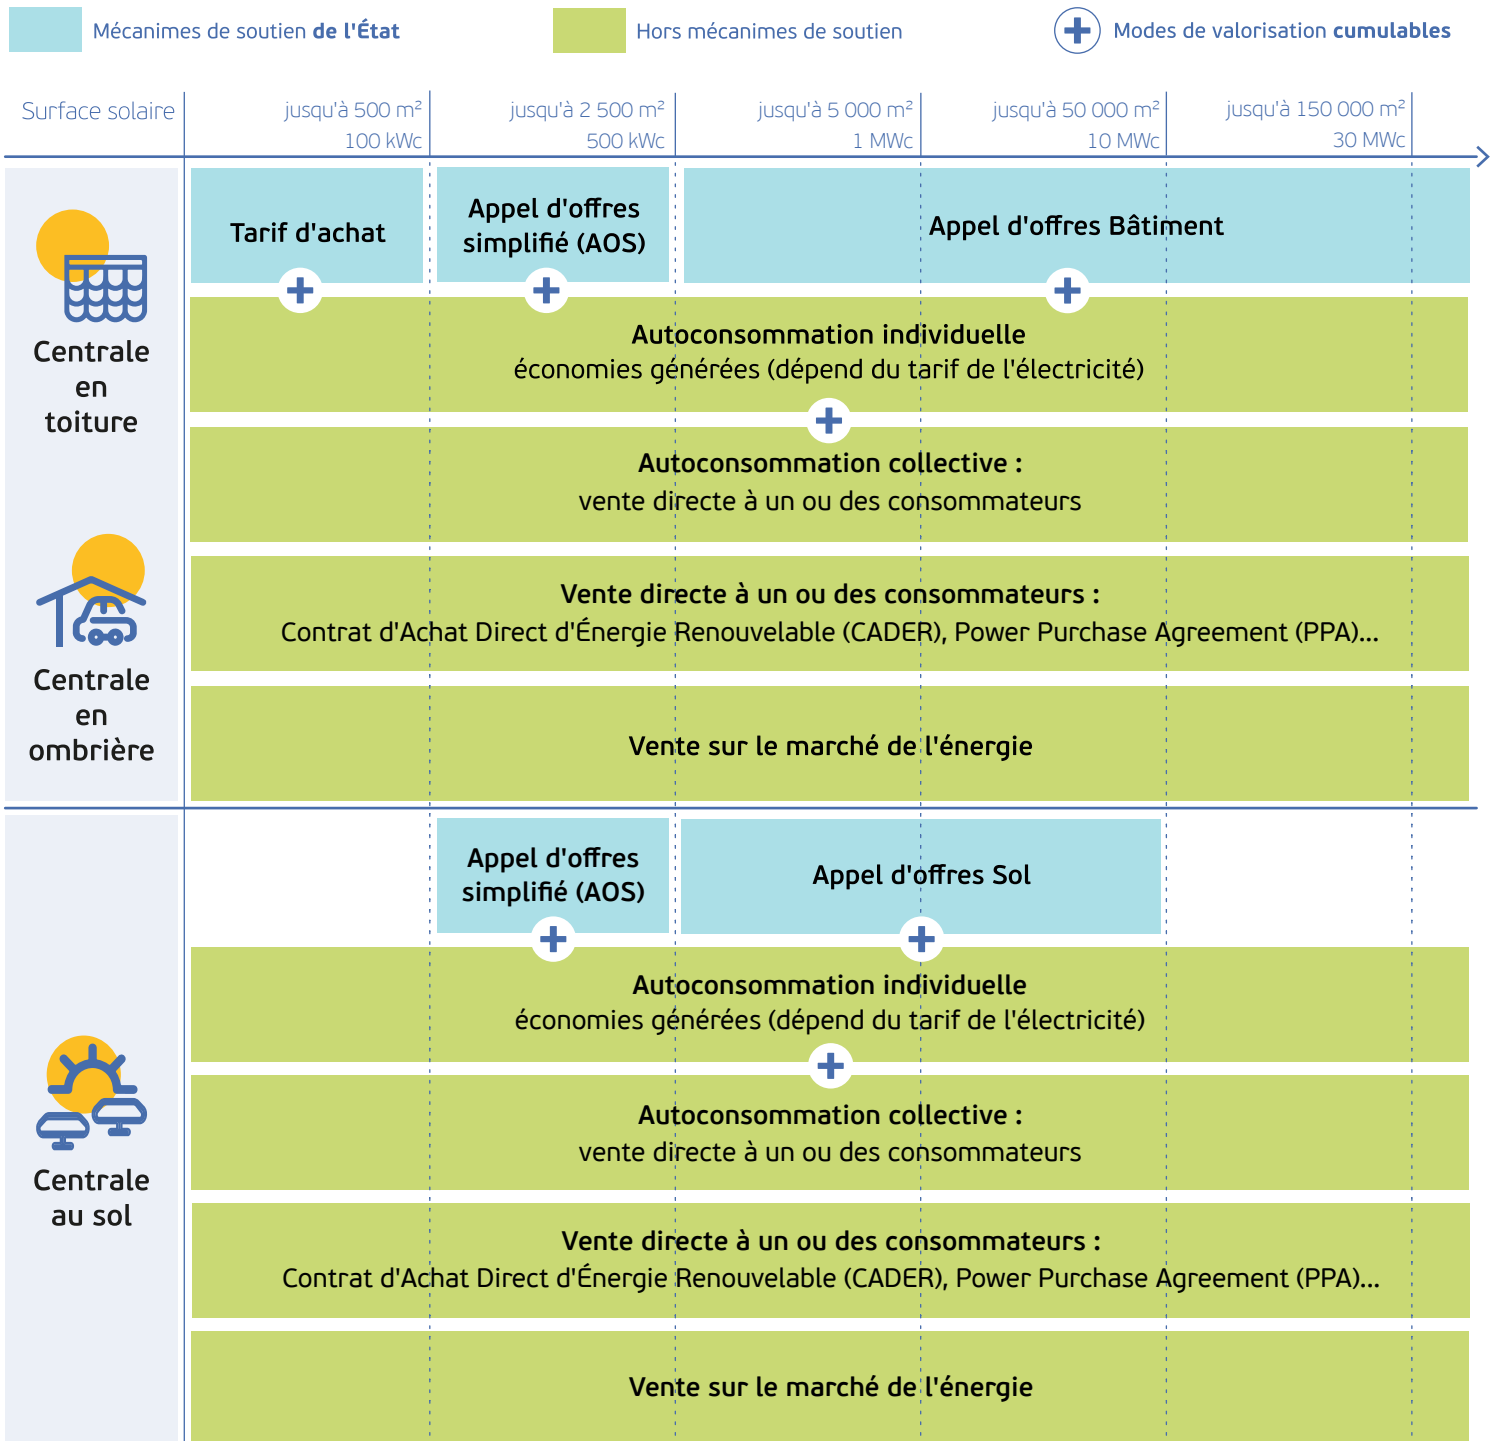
Mécanimes de soutien **de l'État** Hors mécanimes de soutien Modes de valorisation **cumulables**

Surface solaire

jusqu'à 500 m² 100 kWc

jusqu'à 2 500 m² 500 kWc

jusqu'à 5 000 m² 1 MWc

jusqu'à 50 000 m² 10 MWc

jusqu'à 150 000 m² 30 MWc

Centrale en toiture

Centrale en ombrière

Tarif d'achat

Appel d'offres simplifié (AOS)

Appel d'offres Bâtiment

Autoconsommation individuelle
économies générées (dépend du tarif de l'électricité)

Autoconsommation collective :
vente directe à un ou des consommateurs

Vente directe à un ou des consommateurs :
Contrat d'Achat Direct d'Énergie Renouvelable (CADER), Power Purchase Agreement (PPA)...

Vente sur le marché de l'énergie

Centrale au sol

Appel d'offres simplifié (AOS)

Appel d'offres Sol

Autoconsommation individuelle
économies générées (dépend du tarif de l'électricité)

Autoconsommation collective :
vente directe à un ou des consommateurs

Vente directe à un ou des consommateurs :
Contrat d'Achat Direct d'Énergie Renouvelable (CADER), Power Purchase Agreement (PPA)...

Vente sur le marché de l'énergie